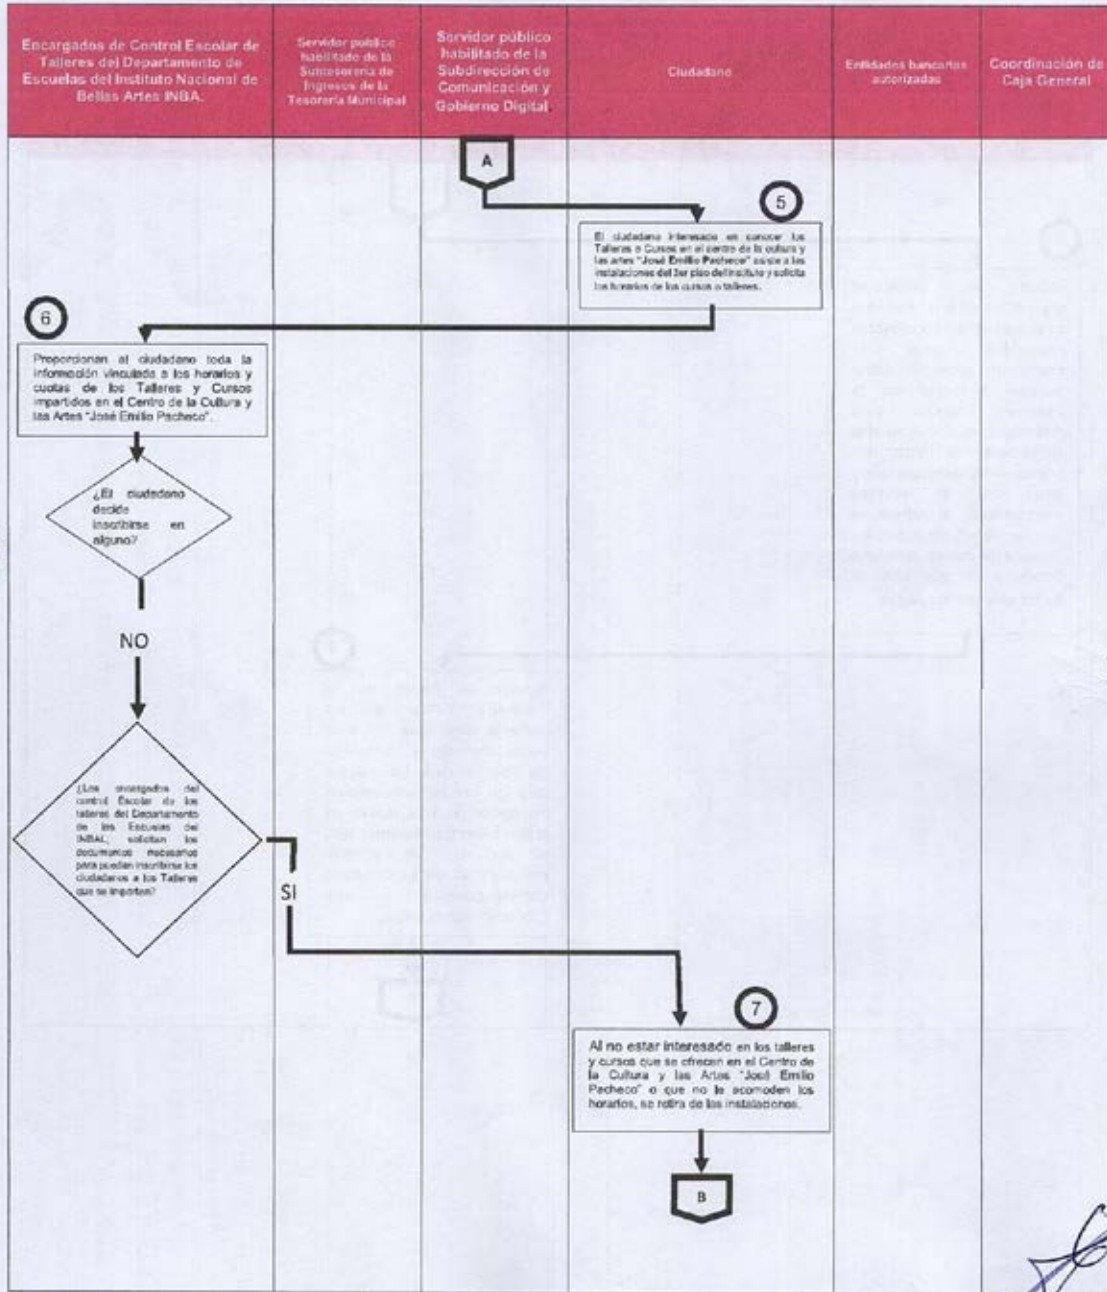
| Encargados de Control Escolar de Talleres del Departamento de Escuelas del Instituto Nacional de Bellas Artes INBA. | Servidor publico habilitado de la Subtesorería de Ingresos de la Tesorería Municipal | Servidor público habilitado de la Subdirección de Comunicación y Gobierno Digital | Ciudadano | Entidades bancarias autorizadas | Coordinación de Caja General |
|---|---|---|---|---|---|

A

5

El ciudadano interesado en conocer los Talleres o Cursos en el centro de la cultura y las artes "José Emilio Pacheco" asiste a las instalaciones del 3er piso del Instituto y solicita los horarios de los cursos o talleres.

6

Proporcionan al ciudadano toda la información vinculada a los horarios y cuotas de los Talleres y Cursos impartidos en el Centro de la Cultura y las Artes "José Emilio Pacheco".

¿El ciudadano decide inscribirse en alguno?

NO

¿Los encargados del control Escolar de los talleres del Departamento de las Escuelas del INBAL, solicitan los documentos necesarios para poder inscribirse los ciudadanos a los Talleres que se imparten?

SI

7

Al no estar interesado en los talleres y cursos que se ofrecen en el Centro de la Cultura y las Artes "José Emilio Pacheco" o que no le acomoden los horarios, se retira de las instalaciones.

B